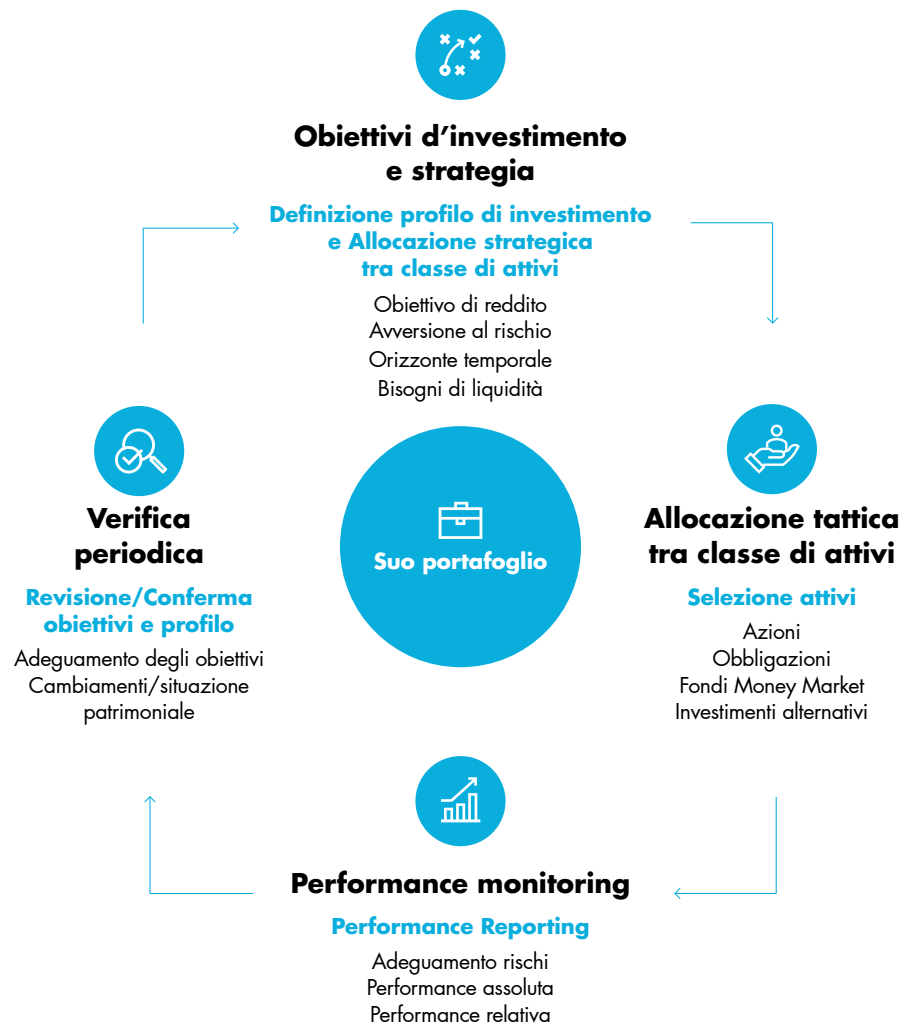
Obiettivi d’investimento e strategia

Definizione profilo di investimento e Allocazione strategica tra classe di attivi

Obiettivo di reddito
Avversione al rischio
Orizzonte temporale
Bisogni di liquidità

Verifica periodica

Revisione/Conferma obiettivi e profilo

Adeguamento degli obiettivi
Cambiamenti/situazione patrimoniale

Suo portafoglio

Allocazione tattica tra classe di attivi

Selezione attivi

Azioni
Obbligazioni
Fondi Money Market
Investimenti alternativi

Performance monitoring

Performance Reporting

Adeguamento rischi
Performance assoluta
Performance relativa